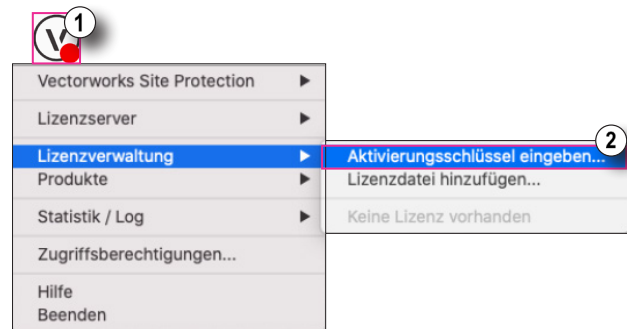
1

Vectorworks Site Protection
Lizenzserver
Lizenzverwaltung
Produkte
Statistik / Log
Zugriffsberechtigungen...
Hilfe
Beenden

2

Aktivierungsschlüssel eingeben...
Lizenzdatei hinzufügen...
Keine Lizenz vorhanden